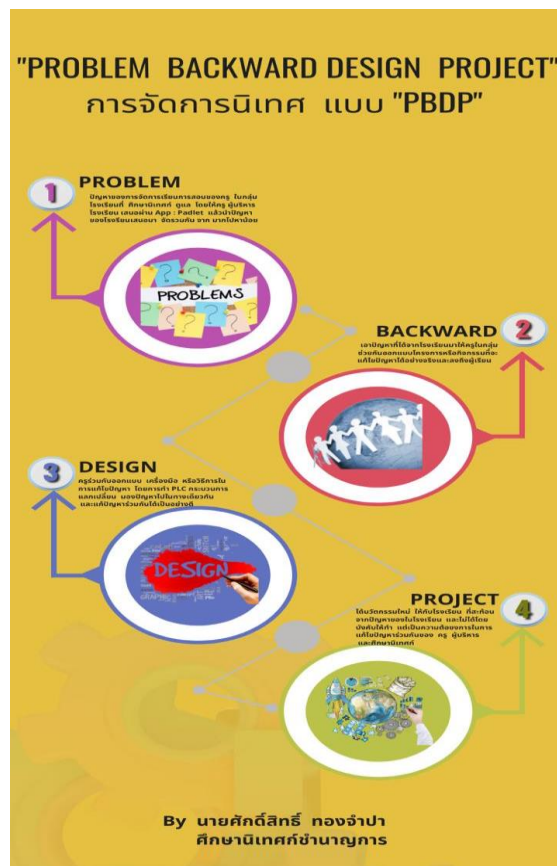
"PROBLEM BACKWARD DESIGN PROJECT"
การจัดการนิเทศ แบบ "PBDP"

1
PROBLEM
ปัญหาของการจัดการเรียนการสอนของครู ในกลุ่มโรงเรียนที่ ศึกษานิเทศก์ ดูแล โดยให้ครู ผู้บริหารโรงเรียน เสนอผ่าน App : Padlet แล้วนำปัญหาของโรงเรียนเสนอมา จัดรวมกัน จาก มากไปหาน้อย

PROBLEMS

BACKWARD
2
เอาปัญหาที่ได้จากโรงเรียนมาให้ครูในกลุ่มช่วยกันออกแบบโครงการหรือกิจกรรมที่จะแก้ไขปัญหาได้อย่างจริงและลงถึงผู้เรียน

3
DESIGN
ครูร่วมกันออกแบบ เครื่องมือ หรือวิธีการในการแก้ไขปัญหา โดยการทำ PLC กระบวนการแลกเปลี่ยน มองปัญหาไปในทางเดียวกัน และแก้ปัญหาร่วมกันได้เป็นอย่างดี

DESIGN

PROJECT
4
ได้นวัตกรรมใหม่ ให้กับโรงเรียน ที่สะท้อนจากปัญหาของในโรงเรียน และไม่ได้โดยบังคับให้ทำ แต่เป็นความต้องการในการแก้ไขปัญหาร่วมกันของ ครู ผู้บริหาร และศึกษานิเทศก์

By นายศักดิ์สิทธิ์ ทองจำปา
ศึกษานิเทศก์ชำนาญการ